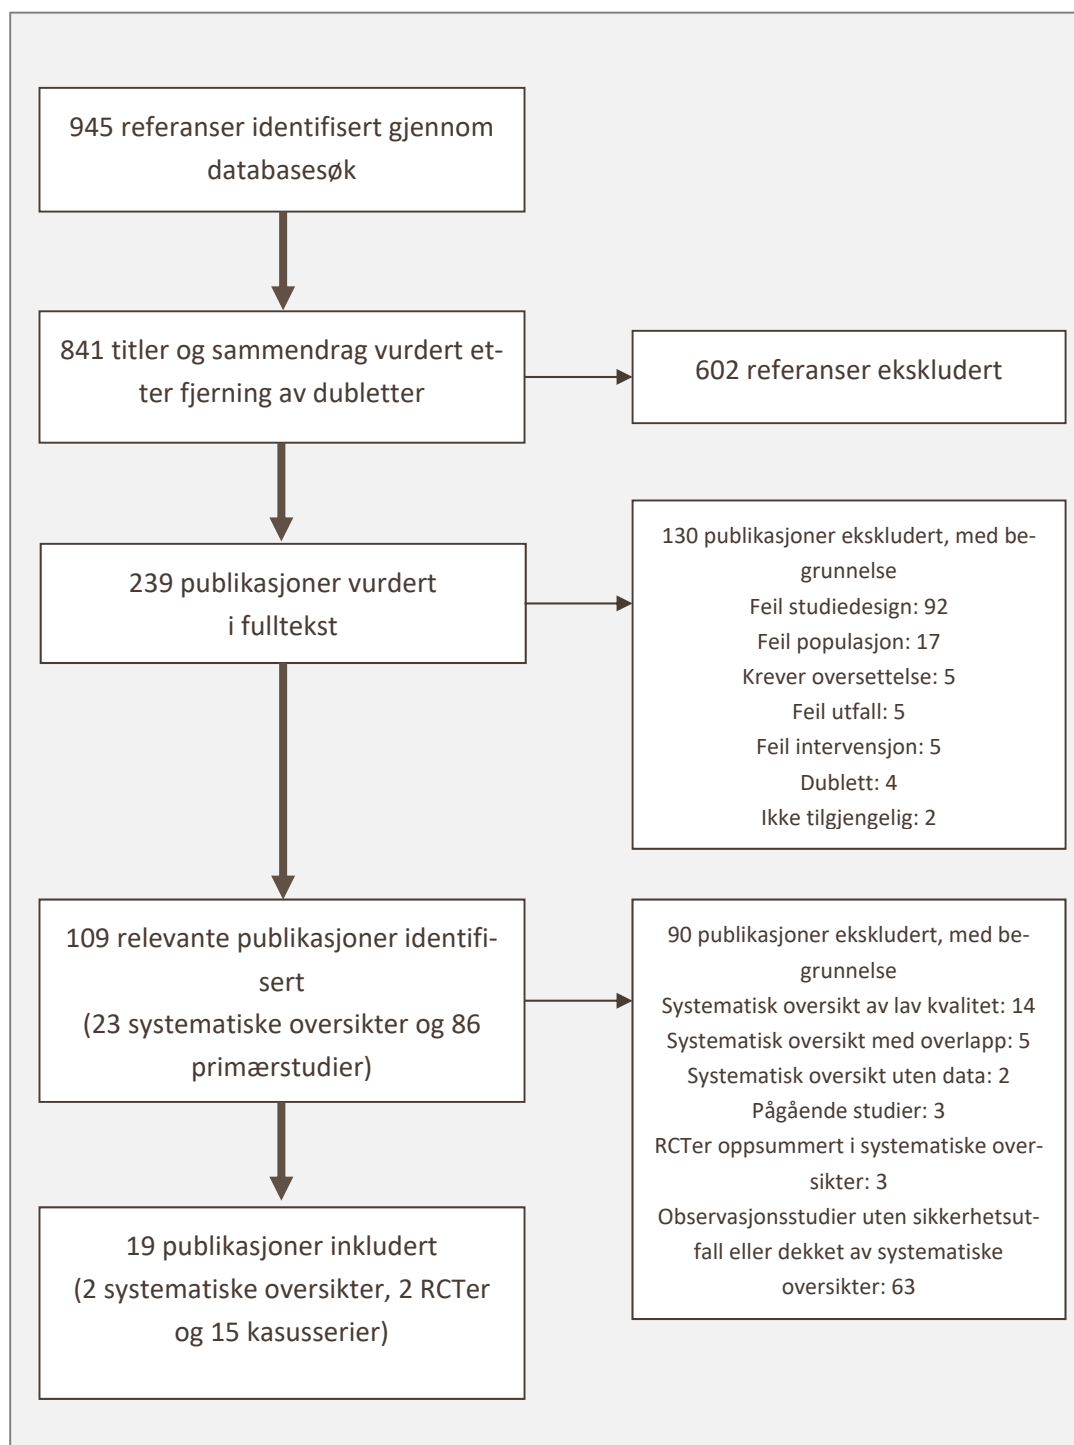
945 referanser identifisert gjennom databasesøk

841 titler og sammendrag vurdert etter fjerning av dubletter

602 referanser ekskludert

239 publikasjoner vurdert i fulltekst

130 publikasjoner ekskludert, med begrunnelse
Feil studiedesign: 92
Feil populasjon: 17
Krever oversettelse: 5
Feil utfall: 5
Feil intervensjon: 5
Dublett: 4
Ikke tilgjengelig: 2

109 relevante publikasjoner identifisert
(23 systematiske oversikter og 86 primærstudier)

90 publikasjoner ekskludert, med begrunnelse
Systematisk oversikt av lav kvalitet: 14
Systematisk oversikt med overlapp: 5
Systematisk oversikt uten data: 2
Pågående studier: 3
RCTer oppsummert i systematiske oversikter: 3
Observasjonsstudier uten sikkerhetsutfall eller dekket av systematiske oversikter: 63

19 publikasjoner inkludert
(2 systematiske oversikter, 2 RCTer og 15 kasusserier)